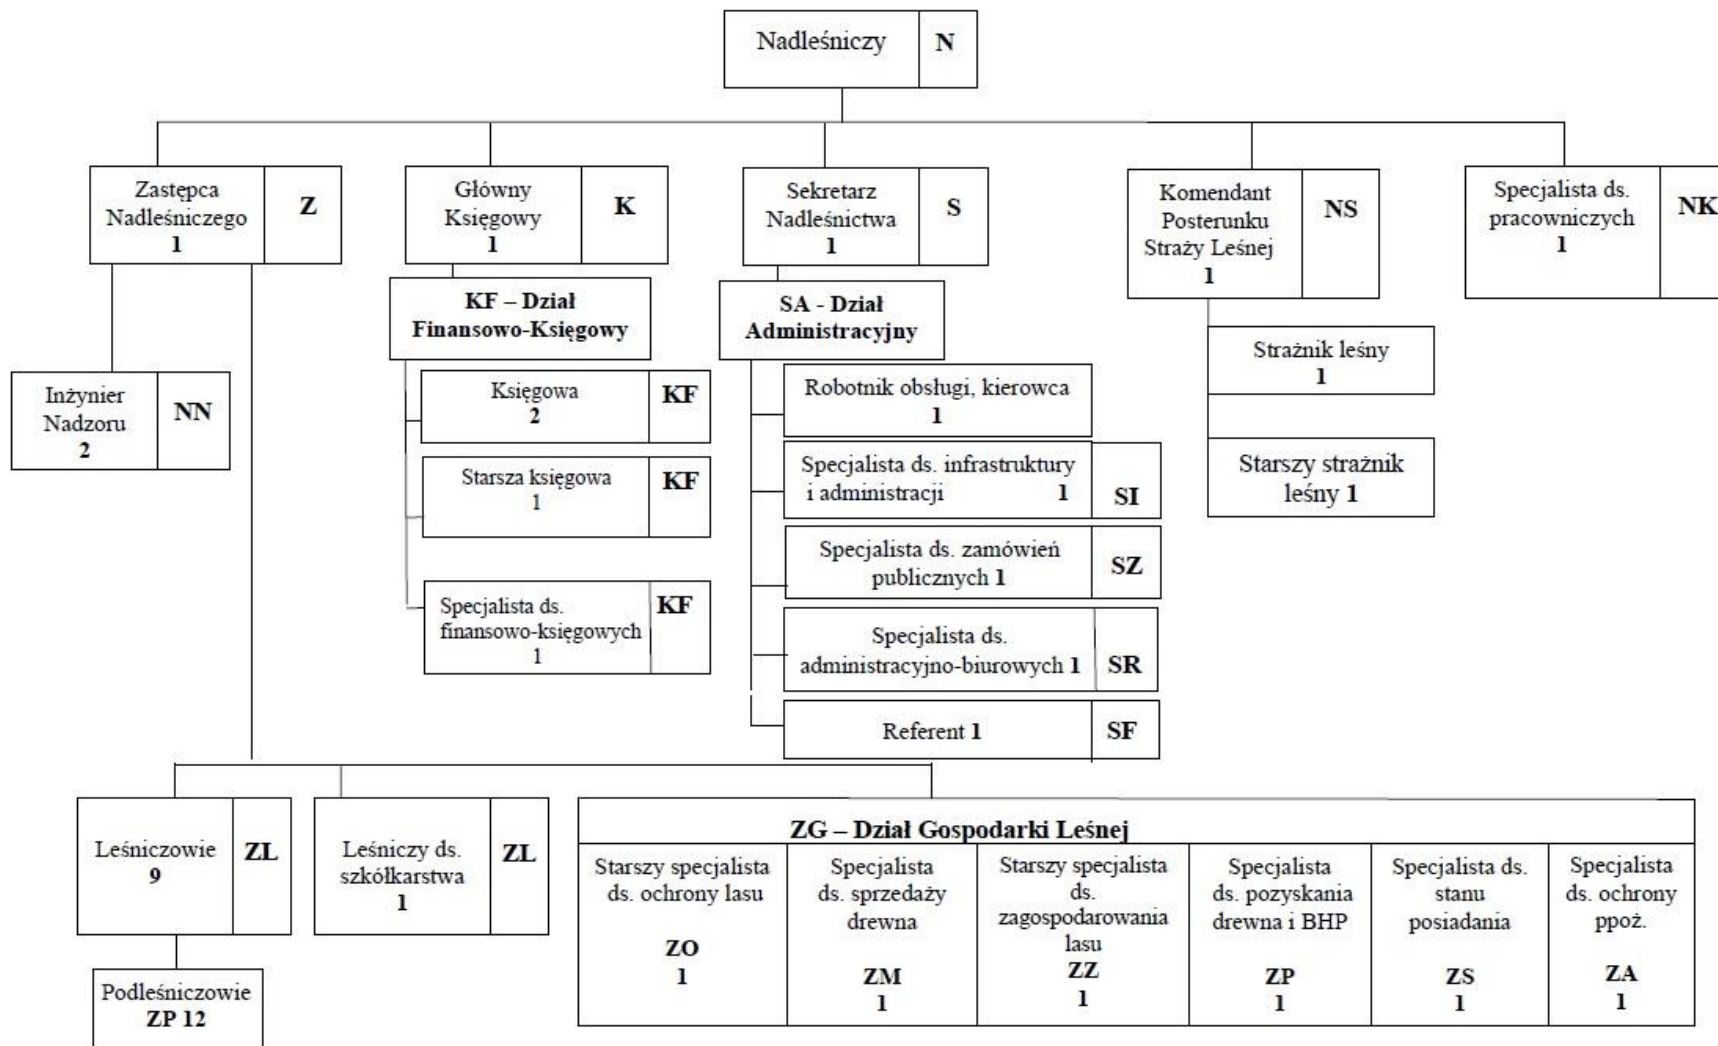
Nadleśniczy N

Zastępca Nadleśniczego 1 Z

Główny Księgowy 1 K

Sekretarz Nadleśnictwa 1 S

Komendant Posterunku Straży Leśnej 1 NS

Specjalista ds. pracowniczych 1 NK

Inżynier Nadzoru 2 NN

KF – Dział Finansowo-Księgowy

Księgowa 2 KF

Starsza księgowa 1 KF

Specjalista ds. finansowo-księgowych 1 KF

SA - Dział Administracyjny

Robotnik obsługi, kierowca 1

Specjalista ds. infrastruktury i administracji 1 SI

Specjalista ds. zamówień publicznych 1 SZ

Specjalista ds. administracyjno-biurowych 1 SR

Referent 1 SF

Strażnik leśny 1

Starszy strażnik leśny 1

Leśniczowie 9 ZL

Leśniczy ds. szkółkarstwa 1 ZL

Podleśniczowie ZP 12

| ZG – Dział Gospodarki Leśnej | | | | | |
|---|---|---|---|---|---|
| Starszy specjalista ds. ochrony lasu ZO 1 | Specjalista ds. sprzedaży drewna ZM 1 | Starszy specjalista ds. zagospodarowania lasu ZZ 1 | Specjalista ds. pozyskania drewna i BHP ZP 1 | Specjalista ds. stanu posiadania ZS 1 | Specjalista ds. ochrony ppoż. ZA 1 |